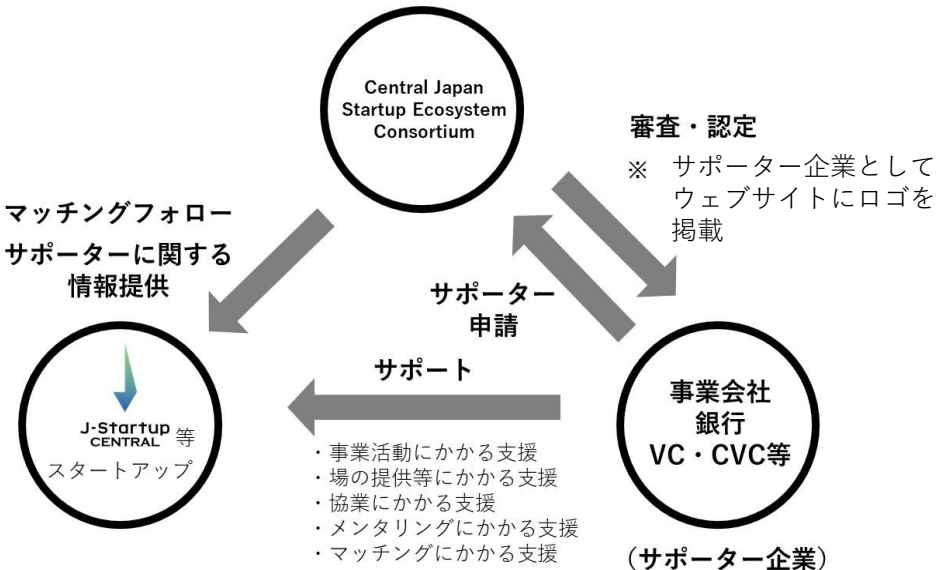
Central Japan Startup Ecosystem Consortium

審査・認定

※ サポーター企業としてウェブサイトにロゴを掲載

マッチングフォロー

サポーターに関する情報提供

サポーター申請

サポート

J-Startup CENTRAL 等

スタートアップ

事業会社
銀行
VC・CVC等

・事業活動にかかる支援
・場の提供等にかかる支援
・協業にかかる支援
・メンタリングにかかる支援
・マッチングにかかる支援

（サポーター企業）